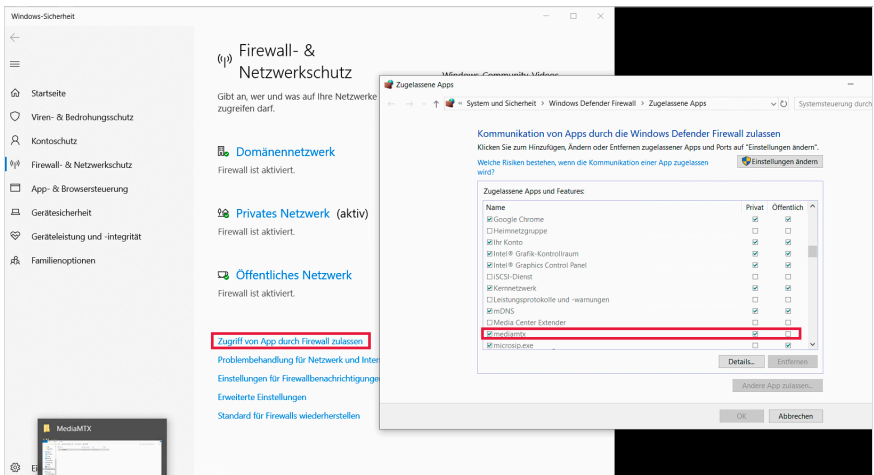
Windows-Sicherheit

Startseite
Viren- & Bedrohungsschutz
Kontoschutz
Firewall- & Netzwerkschutz
App- & Browsersteuerung
Gerätesicherheit
Geräteleistung und -integrität
Familienoptionen

Firewall- & Netzwerkschutz

Gibt an, wer und was auf Ihre Netzwerke zugreifen darf.

Windows Community Videos

Domänennetzwerk
Firewall ist aktiviert.

Privates Netzwerk (aktiv)
Firewall ist aktiviert.

Öffentliches Netzwerk
Firewall ist aktiviert.

Zugriff von App durch Firewall zulassen
Problembehandlung für Netzwerk und Inter
Einstellungen für Firewallbenachrichtigunge
Erweiterte Einstellungen
Standard für Firewalls wiederherstellen

MediaMTX

Zugelassene Apps

« System und Sicherheit › Windows Defender Firewall › Zugelassene Apps

Systemsteuerung durc

Kommunikation von Apps durch die Windows Defender Firewall zulassen
Klicken Sie zum Hinzufügen, Ändern oder Entfernen zugelassener Apps und Ports auf "Einstellungen ändern".

Weiche Risiken bestehen, wenn die Kommunikation einer App zugelassen wird?

Einstellungen ändern

Zugelassene Apps und Features:

| Name | Privat | Öffentlich |
|---|---|---|
| ☑ Google Chrome | ☑ | ☑ |
| ☐ Heimnetzgruppe | ☐ | ☐ |
| ☑ Ihr Konto | ☑ | ☑ |
| ☑ Intel® Grafik-Kontrollraum | ☑ | ☑ |
| ☑ Intel® Graphics Control Panel | ☑ | ☑ |
| ☐ iSCSI-Dienst | ☐ | ☐ |
| ☑ Kernnetzwerk | ☑ | ☑ |
| ☐ Leistungsprotokolle und -warnungen | ☐ | ☐ |
| ☑ mDNS | ☑ | ☑ |
| ☐ Media Center Extender | ☐ | ☐ |
| ☑ mediamtx | ☑ | ☐ |
| ☑ microsip.exe | ☐ | ☑ |

Details...
Entfernen
Andere App zulassen...
OK
Abbrechen